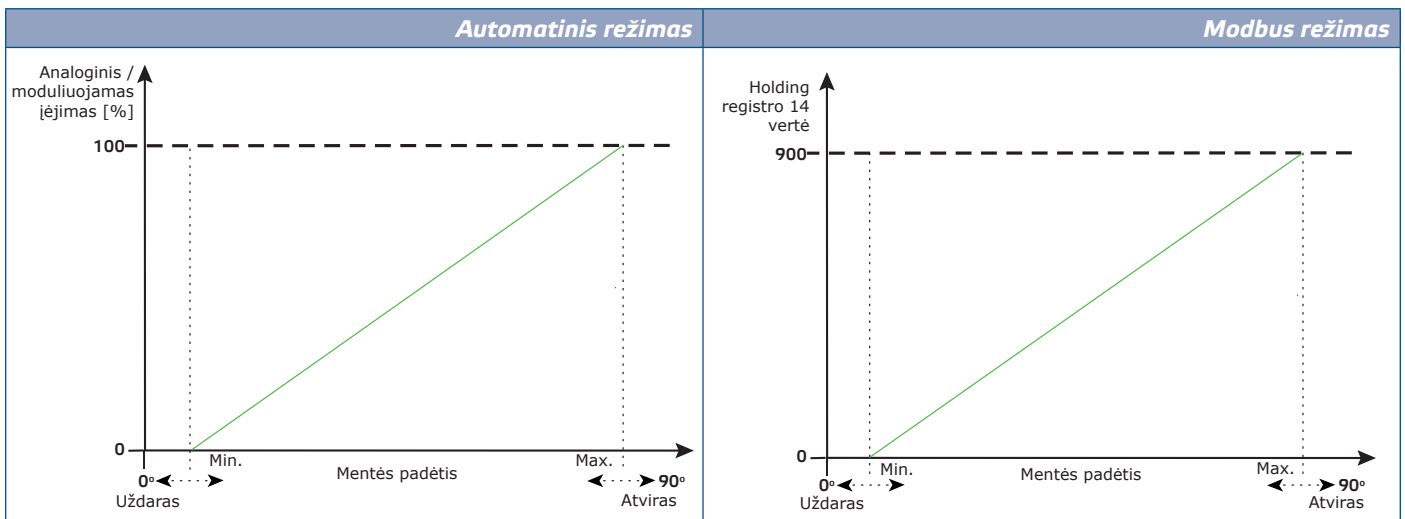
| Automatinis režimas | Modbus režimas |
|---|---|
| Analoginis / moduliuojamas įėjimas [%] 100 0 $0^{o}$ Uždaras Min. Mentės padėtis Max. $90^{o}$ Atviras | Holding registro 14 vertė 900 0 $0^{o}$ Uždaras Min. Mentės padėtis Max. $90^{o}$ Atviras |